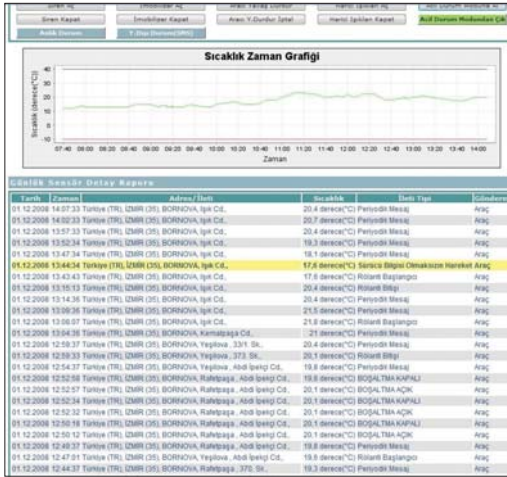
Siren Açık | İmmobilizer Açık | Aracı Yavaş Durdur | Harici Işıkları Aç | Acil Durum Modunu Aç
Siren Kapat | İmmobilizer Kapat | Aracı Y.Durdur İptal | Harici Işıkları Kapat | Acil Durum Modundan Çık
Anlık Durum | Y.Olay Durum(SMS)

Sıcaklık Zaman Grafiği

Sıcaklık (derece(°C))

40
30
20
10
0

07:40 08:00 08:20 08:40 09:00 09:20 09:40 10:00 10:20 10:40 11:00 11:20 11:40 12:00 12:20 12:40 13:00 13:20 13:40 14:00

Zaman

Günlük Sensör Detay Raporu

| Tarih | Zaman | Adres/Yeri | Sıcaklık | Veri Tipi | Gönderen |
|---|---|---|---|---|---|
| 01.12.2008 | 14:07:33 | Türkiye (TR), İZMİR (35), BORNOVA, Işık Cd., | 20,4 derece(°C) | Periyodik Mesaj | Araç |
| 01.12.2008 | 14:02:33 | Türkiye (TR), İZMİR (35), BORNOVA, Işık Cd., | 20,7 derece(°C) | Periyodik Mesaj | Araç |
| 01.12.2008 | 13:57:33 | Türkiye (TR), İZMİR (35), BORNOVA, Işık Cd., | 20,4 derece(°C) | Periyodik Mesaj | Araç |
| 01.12.2008 | 13:52:34 | Türkiye (TR), İZMİR (35), BORNOVA, Işık Cd., | 19,3 derece(°C) | Periyodik Mesaj | Araç |
| 01.12.2008 | 13:47:34 | Türkiye (TR), İZMİR (35), BORNOVA, Işık Cd., | 18,1 derece(°C) | Periyodik Mesaj | Araç |
| 01.12.2008 | 13:44:34 | Türkiye (TR), İZMİR (35), BORNOVA, Işık Cd., | 17,6 derece(°C) | Sürücü Bilgisi Olmaksızın Hareket | Araç |
| 01.12.2008 | 13:43:43 | Türkiye (TR), İZMİR (35), BORNOVA, Işık Cd., | 17,6 derece(°C) | Rölanti Başlangıcı | Araç |
| 01.12.2008 | 13:15:13 | Türkiye (TR), İZMİR (35), BORNOVA, Işık Cd., | 20,4 derece(°C) | Rölanti Bilgisi | Araç |
| 01.12.2008 | 13:14:36 | Türkiye (TR), İZMİR (35), BORNOVA, Işık Cd., | 20,4 derece(°C) | Periyodik Mesaj | Araç |
| 01.12.2008 | 13:09:36 | Türkiye (TR), İZMİR (35), BORNOVA, Işık Cd., | 21,5 derece(°C) | Periyodik Mesaj | Araç |
| 01.12.2008 | 13:08:07 | Türkiye (TR), İZMİR (35), BORNOVA, Işık Cd., | 21,8 derece(°C) | Rölanti Başlangıcı | Araç |
| 01.12.2008 | 13:04:36 | Türkiye (TR), İZMİR (35), BORNOVA, Kemalpaşa Cd., | 21 derece(°C) | Periyodik Mesaj | Araç |
| 01.12.2008 | 12:59:37 | Türkiye (TR), İZMİR (35), BORNOVA, Yeşilova , 33/1. Sk., | 20,4 derece(°C) | Periyodik Mesaj | Araç |
| 01.12.2008 | 12:59:33 | Türkiye (TR), İZMİR (35), BORNOVA, Yeşilova , 373. Sk., | 20,1 derece(°C) | Rölanti Bilgisi | Araç |
| 01.12.2008 | 12:54:37 | Türkiye (TR), İZMİR (35), BORNOVA, Yeşilova , Abdi İpekçi Cd., | 19,8 derece(°C) | Periyodik Mesaj | Araç |
| 01.12.2008 | 12:52:58 | Türkiye (TR), İZMİR (35), BORNOVA, Rafetpaşa , Abdi İpekçi Cd., | 19,8 derece(°C) | BOŞALTMA KAPALI | Araç |
| 01.12.2008 | 12:52:37 | Türkiye (TR), İZMİR (35), BORNOVA, Rafetpaşa , Abdi İpekçi Cd., | 19,8 derece(°C) | BOŞALTMA AÇIK | Araç |
| 01.12.2008 | 12:52:34 | Türkiye (TR), İZMİR (35), BORNOVA, Rafetpaşa , Abdi İpekçi Cd., | 20,1 derece(°C) | BOŞALTMA KAPALI | Araç |
| 01.12.2008 | 12:52:32 | Türkiye (TR), İZMİR (35), BORNOVA, Rafetpaşa , Abdi İpekçi Cd., | 20,1 derece(°C) | BOŞALTMA AÇIK | Araç |
| 01.12.2008 | 12:50:18 | Türkiye (TR), İZMİR (35), BORNOVA, Rafetpaşa , Abdi İpekçi Cd., | 20,1 derece(°C) | BOŞALTMA KAPALI | Araç |
| 01.12.2008 | 12:50:12 | Türkiye (TR), İZMİR (35), BORNOVA, Rafetpaşa , Abdi İpekçi Cd., | 20,1 derece(°C) | BOŞALTMA AÇIK | Araç |
| 01.12.2008 | 12:49:37 | Türkiye (TR), İZMİR (35), BORNOVA, Rafetpaşa , Abdi İpekçi Cd., | 19,8 derece(°C) | Periyodik Mesaj | Araç |
| 01.12.2008 | 12:47:01 | Türkiye (TR), İZMİR (35), BORNOVA, Yeşilova , Abdi İpekçi Cd., | 20,1 derece(°C) | Rölanti Başlangıcı | Araç |
| 01.12.2008 | 12:44:37 | Türkiye (TR), İZMİR (35), BORNOVA, Rafetpaşa , 370. Sk., | 19,3 derece(°C) | Periyodik Mesaj | Araç |